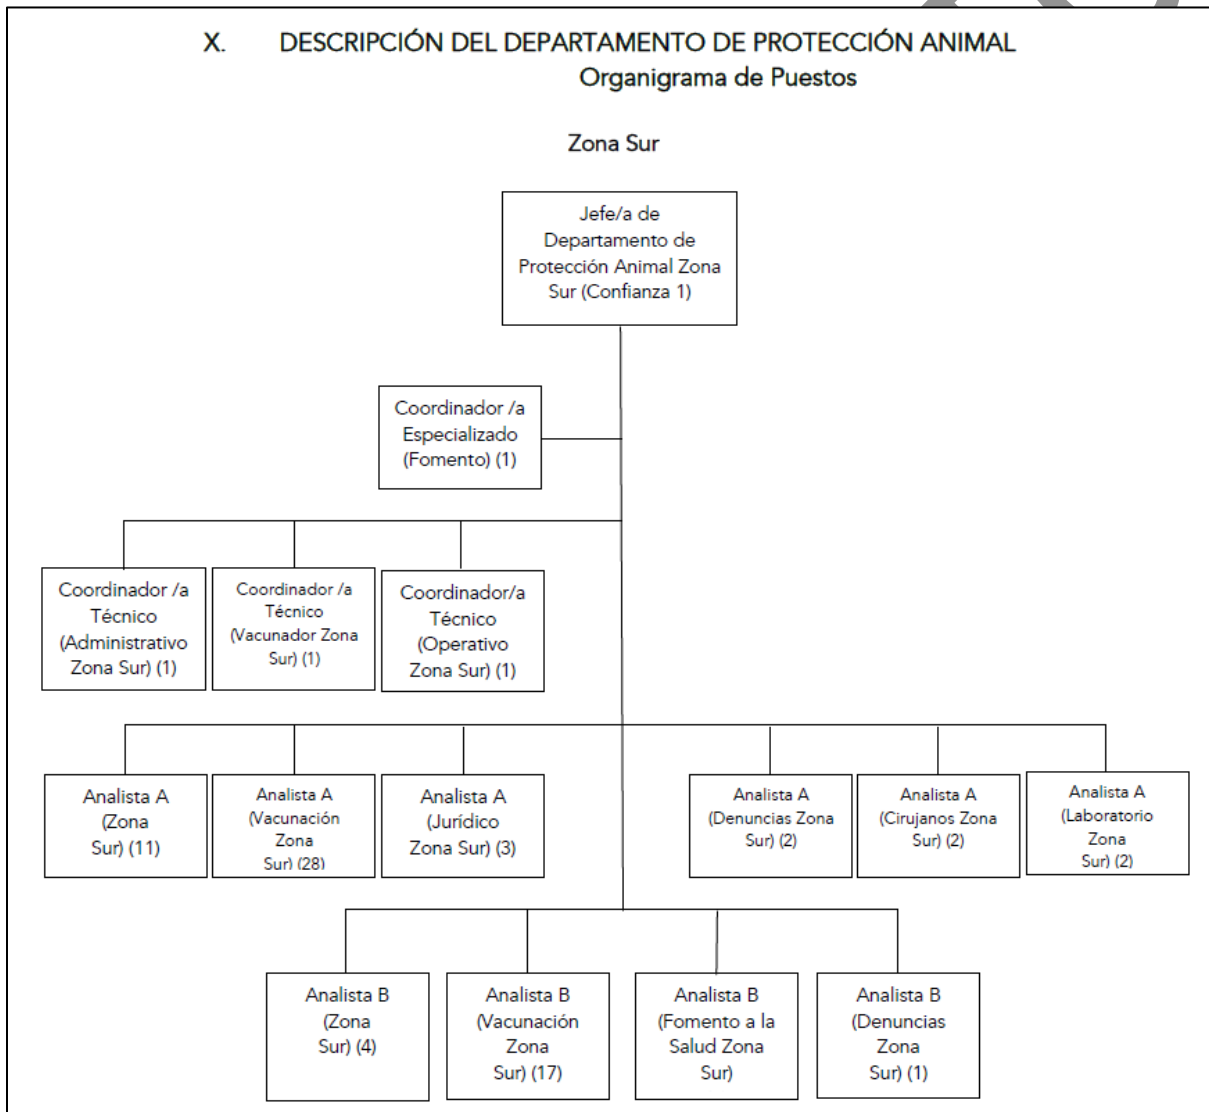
X. DESCRIPCIÓN DEL DEPARTAMENTO DE PROTECCIÓN ANIMAL
Organigrama de Puestos

Zona Sur

Jefe/a de Departamento de Protección Animal Zona Sur (Confianza 1)

Coordinador /a Especializado (Fomento) (1)

Coordinador /a Técnico (Administrativo Zona Sur) (1)

Coordinador /a Técnico (Vacunador Zona Sur) (1)

Coordinador/a Técnico (Operativo Zona Sur) (1)

Analista A (Zona Sur) (11)

Analista A (Vacunación Zona Sur) (28)

Analista A (Jurídico Zona Sur) (3)

Analista A (Denuncias Zona Sur) (2)

Analista A (Cirujanos Zona Sur) (2)

Analista A (Laboratorio Zona Sur) (2)

Analista B (Zona Sur) (4)

Analista B (Vacunación Zona Sur) (17)

Analista B (Fomento a la Salud Zona Sur)

Analista B (Denuncias Zona Sur) (1)